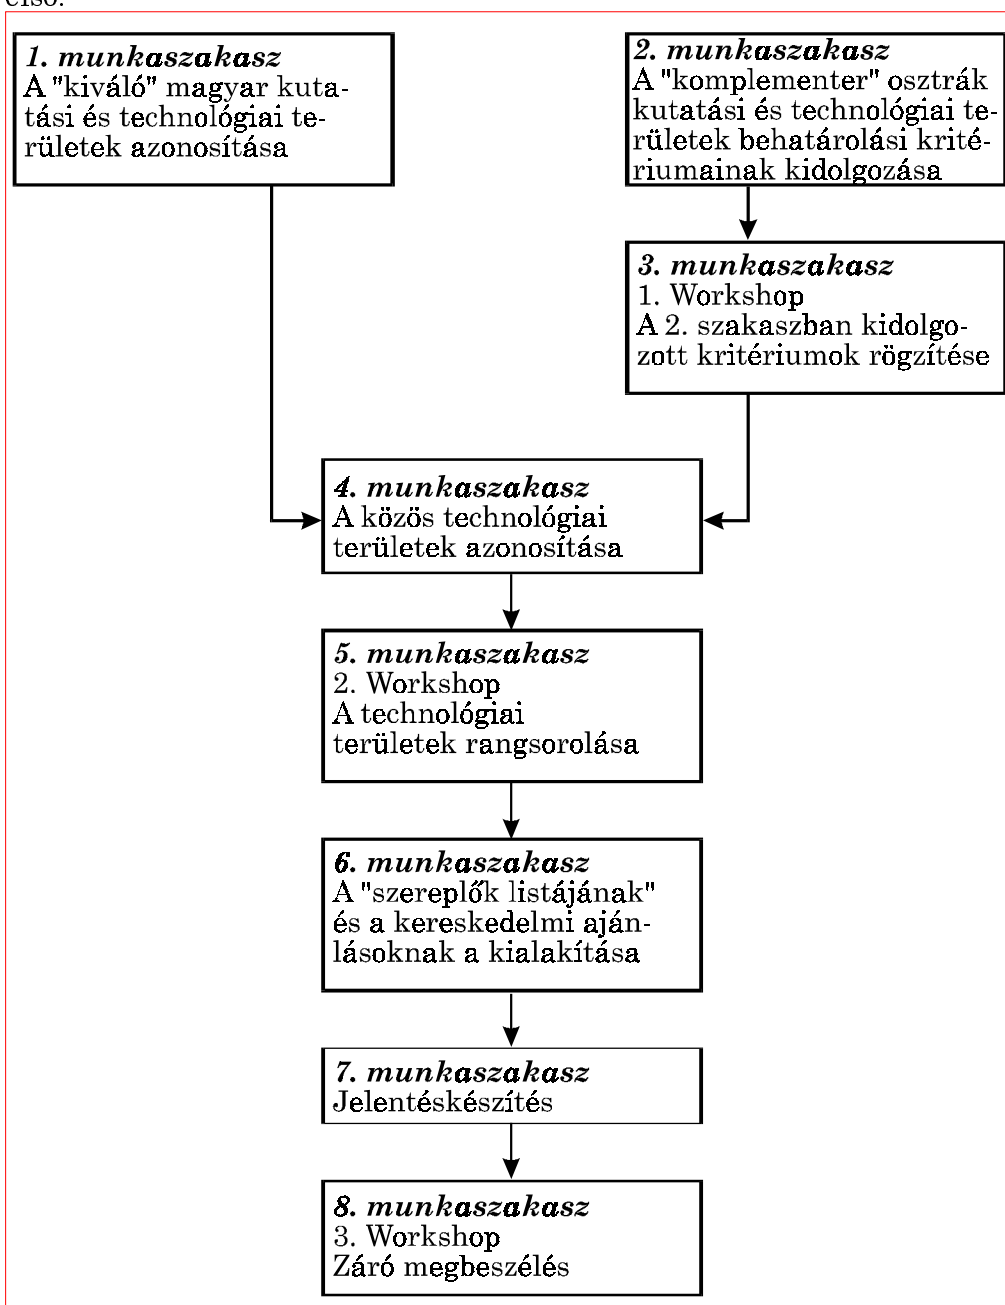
első.

1. munkaszakasz
A "kiváló" magyar kutatási és technológiai területek azonosítása

2. munkaszakasz
A "komplementer" osztrák kutatási és technológiai területek behatárolási kritériumainak kidolgozása

3. munkaszakasz
1. Workshop
A 2. szakaszban kidolgozott kritériumok rögzítése

4. munkaszakasz
A közös technológiai területek azonosítása

5. munkaszakasz
2. Workshop
A technológiai területek rangsorolása

6. munkaszakasz
A "szereplők listájának" és a kereskedelmi ajánlásoknak a kialakítása

7. munkaszakasz
Jelentéskészítés

8. munkaszakasz
3. Workshop
Záró megbeszélés